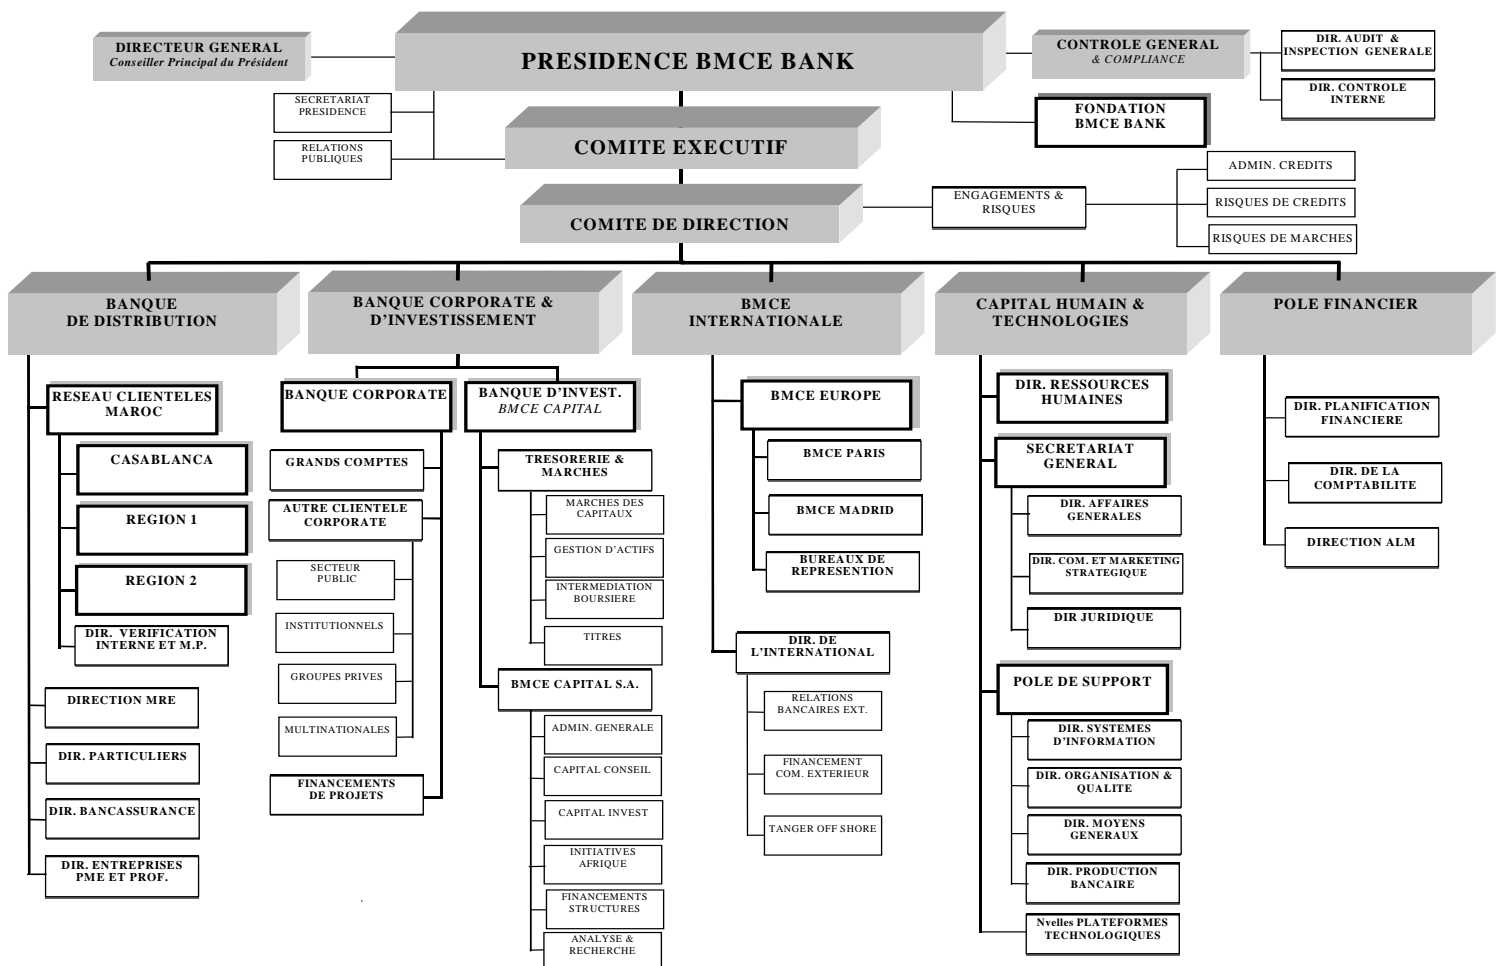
DIRECTEUR GENERAL
Conseiller Principal du Président

PRESIDENCE BMCE BANK

CONTROLE GENERAL
& COMPLIANCE

DIR. AUDIT & INSPECTION GENERALE

DIR. CONTROLE INTERNE

SECRETARIAT PRESIDENCE

RELATIONS PUBLIQUES

FONDATION BMCE BANK

COMITE EXECUTIF

ADMIN. CREDITS

ENGAGEMENTS & RISQUES

RISQUES DE CREDITS

RISQUES DE MARCHES

COMITE DE DIRECTION

BANQUE DE DISTRIBUTION

RESEAU CLIENTELES MAROC

CASABLANCA

REGION 1

REGION 2

DIR. VERIFICATION INTERNE ET M.P.

DIRECTION MRE

DIR. PARTICULIERS

DIR. BANCASSURANCE

DIR. ENTREPRISES PME ET PROF.

BANQUE CORPORATE & D'INVESTISSEMENT

BANQUE CORPORATE

GRANDS COMPTES

AUTRE CLIENTELE CORPORATE

SECTEUR PUBLIC

INSTITUTIONNELS

GROUPES PRIVES

MULTINATIONALES

FINANCEMENTS DE PROJETS

BANQUE D'INVEST.
BMCE CAPITAL

TRESORERIE & MARCHES

MARCHES DES CAPITAUX

GESTION D'ACTIFS

INTERMEDIATION BOURSIERE

TITRES

BMCE CAPITAL S.A.

ADMIN. GENERALE

CAPITAL CONSEIL

CAPITAL INVEST

INITIATIVES AFRIQUE

FINANCEMENTS STRUCTURES

ANALYSE & RECHERCHE

BMCE INTERNATIONALE

BMCE EUROPE

BMCE PARIS

BMCE MADRID

BUREAUX DE REPRESENTION

DIR. DE L'INTERNATIONAL

RELATIONS BANCAIRES EXT.

FINANCEMENT COM. EXTERIEUR

TANGER OFF SHORE

CAPITAL HUMAIN & TECHNOLOGIES

DIR. RESSOURCES HUMAINES

SECRETARIAT GENERAL

DIR. AFFAIRES GENERALES

DIR. COM. ET MARKETING STRATEGIQUE

DIR JURIDIQUE

POLE DE SUPPORT

DIR. SYSTEMES D'INFORMATION

DIR. ORGANISATION & QUALITE

DIR. MOYENS GENERAUX

DIR. PRODUCTION BANCAIRE

Nvelles PLATEFORMES TECHNOLOGIQUES

POLE FINANCIER

DIR. PLANIFICATION FINANCIERE

DIR. DE LA COMPTABILITE

DIRECTION ALM